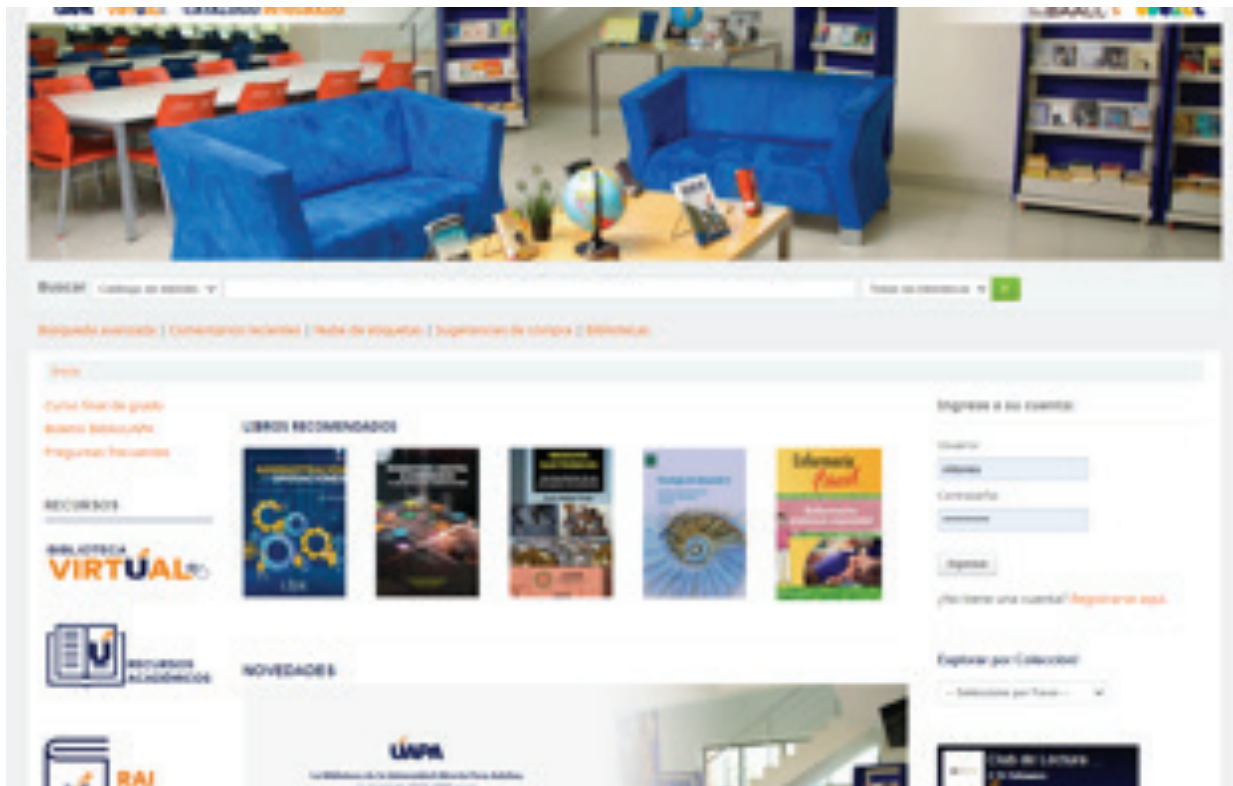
Buscar: Catálogo de biblioteca | Todas las bibliotecas

Búsqueda avanzada | Comentarios recientes | Nube de etiquetas | Sugerencias de compra | Bibliotecas

Inicio

Cursos final de grado
Boletín bibliográfico
Preguntas frecuentes

RECURSOS

BIBLIOTECA VIRTUAL

RECURSOS ACADÉMICOS

RAI

LIBROS RECOMENDADOS

Enfermería Fácil

NOVEDADES

UAPA

Ingrese a su cuenta:

Usuario:

Contraseña:

Ingresar

¿No tiene una cuenta? Regístrese aquí.

Explorar por Colección:

-- Seleccione por Tema --

Club de Lectura ...